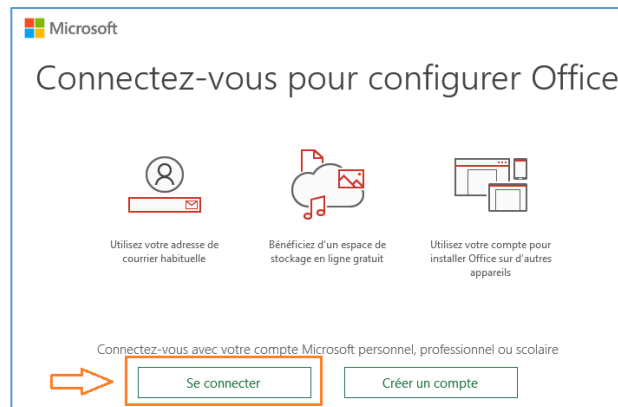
Microsoft

Connectez-vous pour configurer Office

Utilisez votre adresse de courrier habituelle

Bénéficiez d'un espace de stockage en ligne gratuit

Utilisez votre compte pour installer Office sur d'autres appareils

Connectez-vous avec votre compte Microsoft personnel, professionnel ou scolaire

Se connecter

Créer un compte